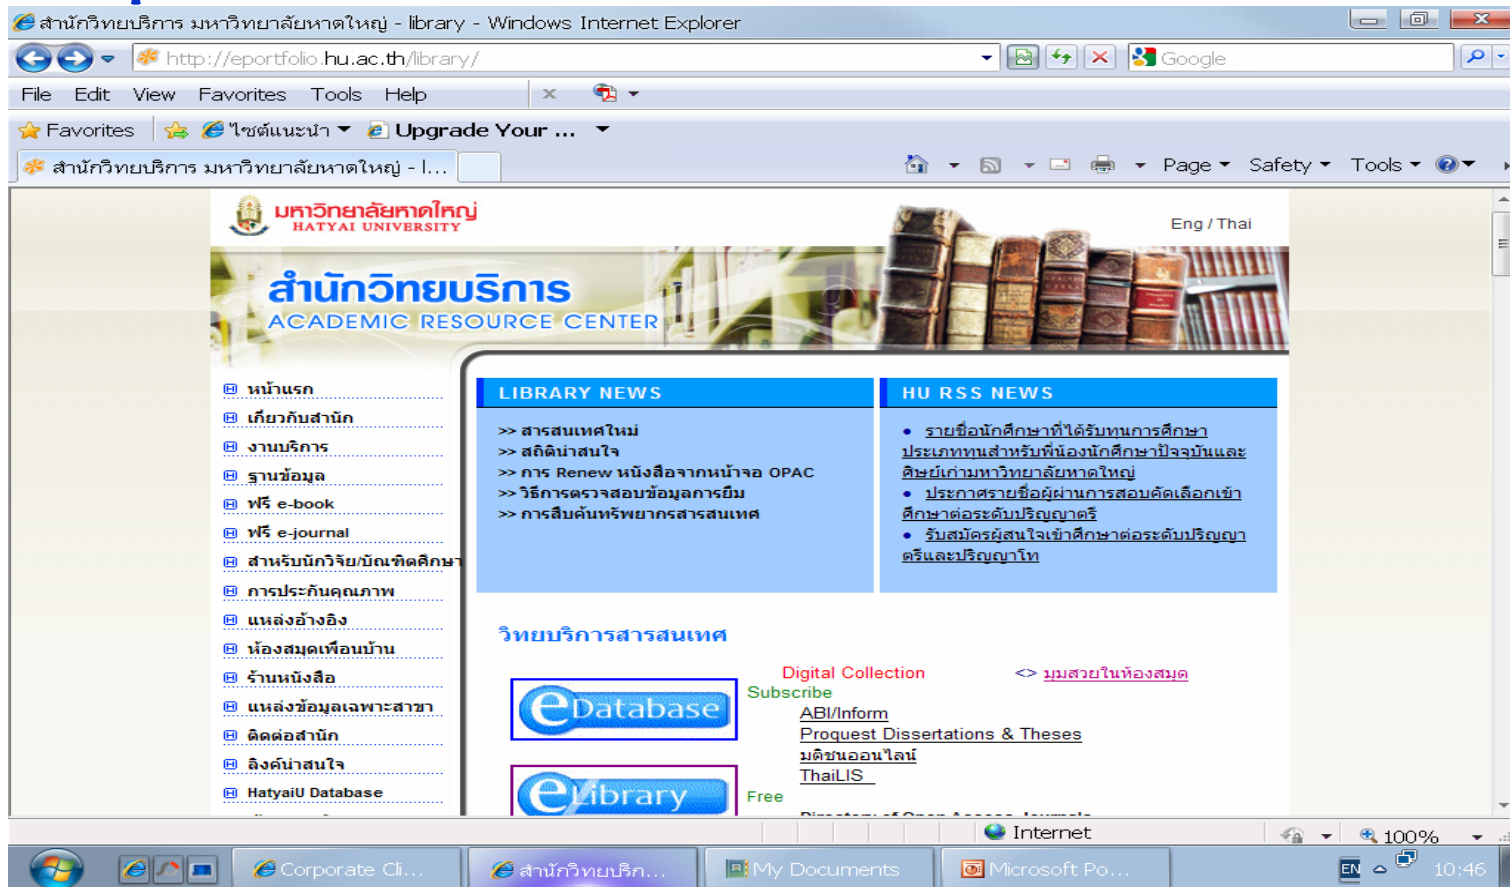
สำนักวิทยบริการ มหาวิทยาลัยหาดใหญ่ - library - Windows Internet Explorer

http://eportfolio.hu.ac.th/library/

Google

File Edit View Favorites Tools Help

Favorites ไซต์แนะนำ Upgrade Your ...

สำนักวิทยบริการ มหาวิทยาลัยหาดใหญ่ - l...

Page Safety Tools

มหาวิทยาลัยหาดใหญ่
HATYAI UNIVERSITY

Eng / Thai

สำนักวิทยบริการ
ACADEMIC RESOURCE CENTER

หน้าแรก
เกี่ยวกับสำนัก
งานบริการ
ฐานข้อมูล
ฟรี e-book
ฟรี e-journal
สำหรับนักวิจัย/บัณฑิตศึกษา
การประกันคุณภาพ
แหล่งอ้างอิง
ห้องสมุดเพื่อนบ้าน
ร้านหนังสือ
แหล่งข้อมูลเฉพาะสาขา
ติดต่อสำนัก
ลิงค์น่าสนใจ
HatyaiU Database

LIBRARY NEWS
>> สารสนเทศใหม่
>> สถิติน่าสนใจ
>> การ Renew หนังสือจากหน้าจอ OPAC
>> วิธีการตรวจสอบข้อมูลการยืม
>> การสืบค้นทรัพยากรสารสนเทศ

HU RSS NEWS
• รายชื่อนักศึกษาที่ได้รับทุนการศึกษาประเภททุนสำหรับพี่น้องนักศึกษาปัจจุบันและศิษย์เก่ามหาวิทยาลัยหาดใหญ่
• ประกาศรายชื่อผู้ผ่านการสอบคัดเลือกเข้าศึกษาต่อระดับปริญญาตรี
• รับสมัครผู้สนใจเข้าศึกษาต่อระดับปริญญาตรีและปริญญาโท

วิทยบริการสารสนเทศ

Digital Collection
<> มุมสวยในห้องสมุด

eDatabase
Subscribe
ABI/Inform
Proquest Dissertations & Theses
มติชนออนไลน์
ThaiLIS

eLibrary
Free

Internet
100%

Corporate Cl...
สำนักวิทยบริก...
My Documents
Microsoft Po...
EN
10:46